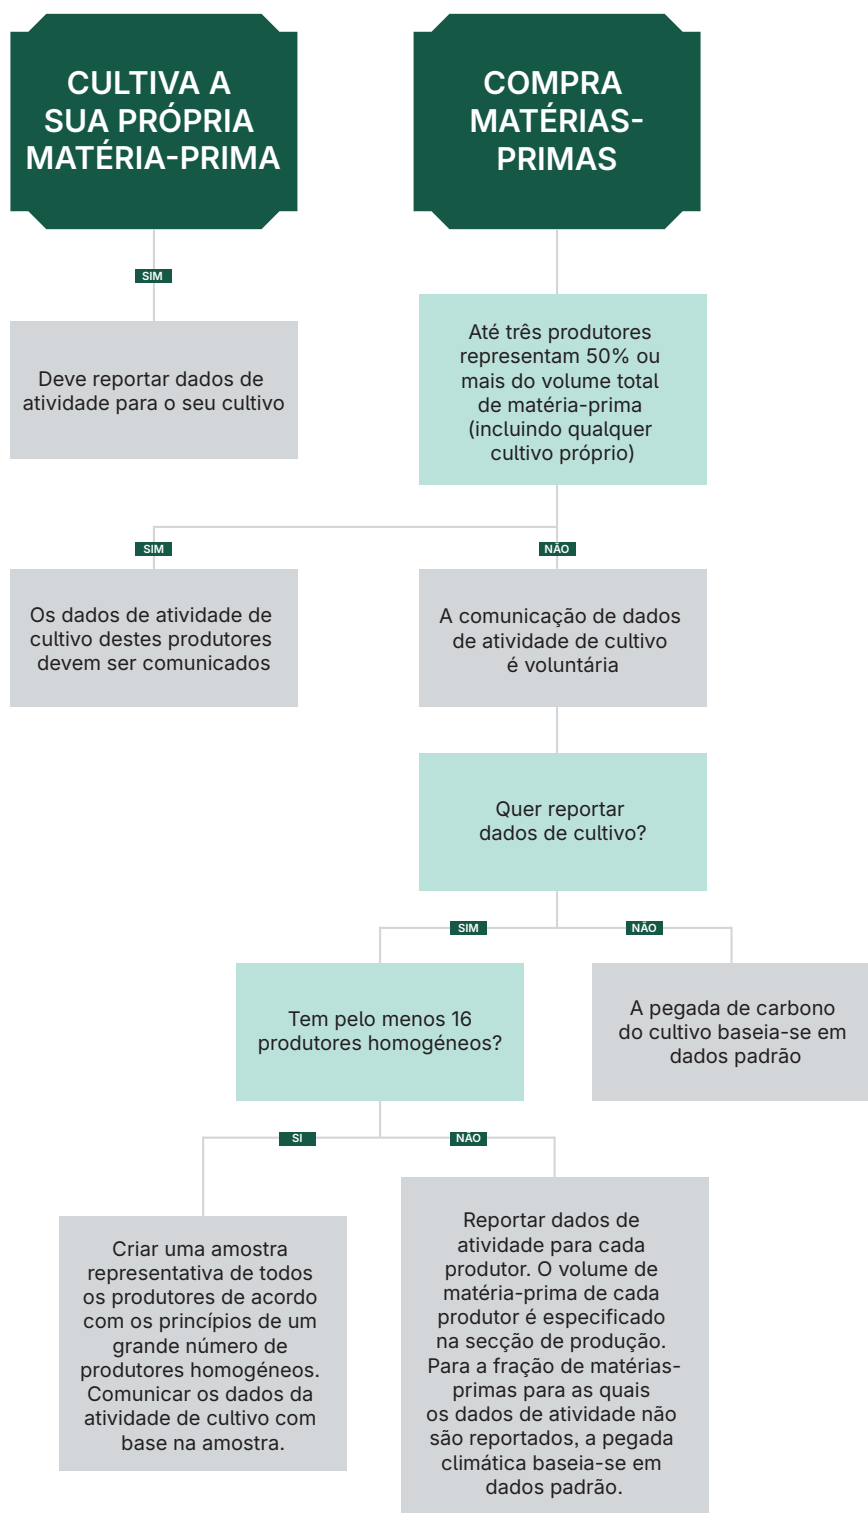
CULTIVA A SUA PRÓPRIA MATÉRIA-PRIMA

COMPRA MATÉRIAS-PRIMAS

SIM

Deve reportar dados de atividade para o seu cultivo

Até três produtores representam 50% ou mais do volume total de matéria-prima (incluindo qualquer cultivo próprio)

SIM

NÃO

Os dados de atividade de cultivo destes produtores devem ser comunicados

A comunicação de dados de atividade de cultivo é voluntária

Quer reportar dados de cultivo?

SIM

NÃO

Tem pelo menos 16 produtores homogéneos?

A pegada de carbono do cultivo baseia-se em dados padrão

SI

NÃO

Criar uma amostra representativa de todos os produtores de acordo com os princípios de um grande número de produtores homogéneos. Comunicar os dados da atividade de cultivo com base na amostra.

Reportar dados de atividade para cada produtor. O volume de matéria-prima de cada produtor é especificado na secção de produção. Para a fração de matérias-primas para as quais os dados de atividade não são reportados, a pegada climática baseia-se em dados padrão.